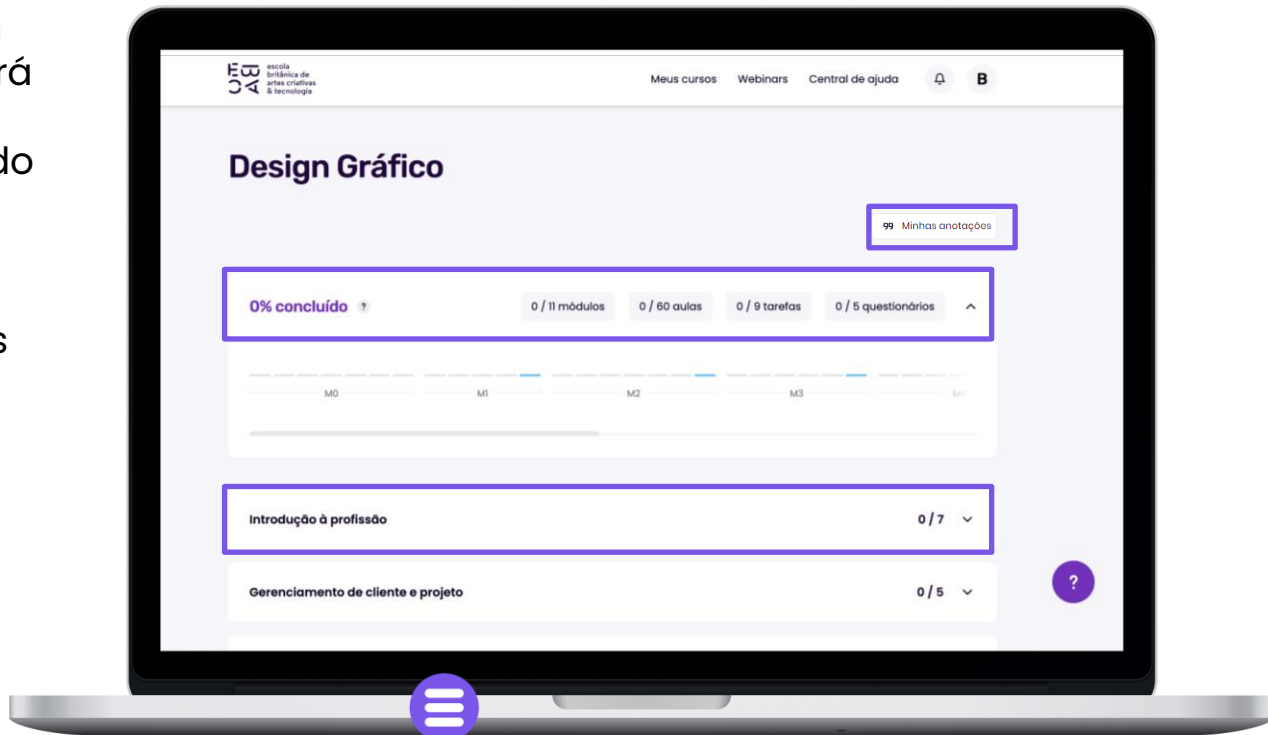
rá

do

s

escola britânica de artes criativas & tecnologia

Meus cursos Webinars Central de ajuda B

Design Gráfico

Minhas anotações

0% concluído ?

0 / 11 módulos 0 / 60 aulas 0 / 9 tarefas 0 / 5 questionários

M0 M1 M2 M3

Introdução à profissão 0 / 7

Gerenciamento de cliente e projeto 0 / 5

?